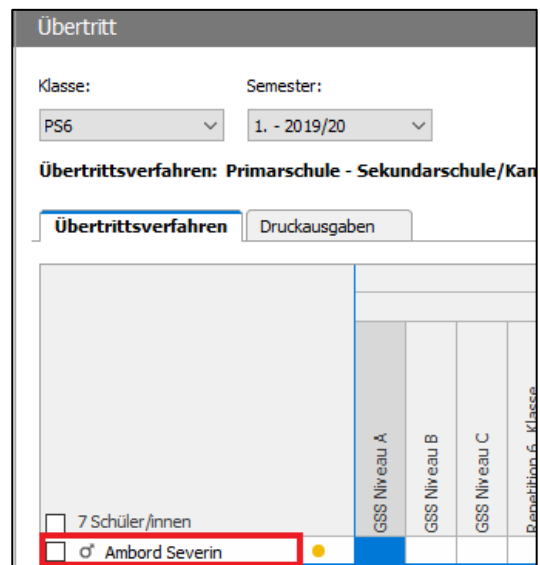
Übertritt

Klasse:
PS6

Semester:
1. - 2019/20

Übertrittsverfahren: Primarschule - Sekundarschule/Kan

Übertrittsverfahren
Druckausgaben

GSS Niveau A
GSS Niveau B
GSS Niveau C
Repetition 6. Klasse

7 Schüler/innen
♂ Ambord Severin